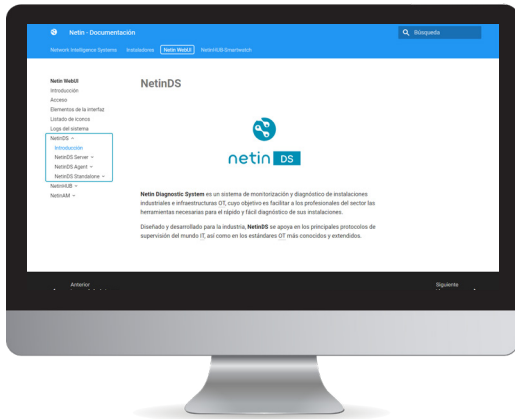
Netin - Documentación

Búsqueda

Network Intelligence Systems Instalaciones Netin WebUI NetinHUB Smartswitch

Netin WebUI
Introducción
Acceso
Elementos de la interfaz
Listado de iconos
Logs del sistema
NetinDS
Introducción
NetinDS Server
NetinDS Agent
NetinDS Standalone
NetinHUB
NetinAM

NetinDS

netin DS

Netin Diagnostic System es un sistema de monitorización y diagnóstico de instalaciones industriales e infraestructuras OT, cuyo objetivo es facilitar a los profesionales del sector las herramientas necesarias para el rápido y fácil diagnóstico de sus instalaciones.

Diseñado y desarrollado para la industria, NetinDS se apoya en los principales protocolos de supervisión del mundo IT, así como en los estándares OT más conocidos y extendidos.

Anterior
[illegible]

Siguiente
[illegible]